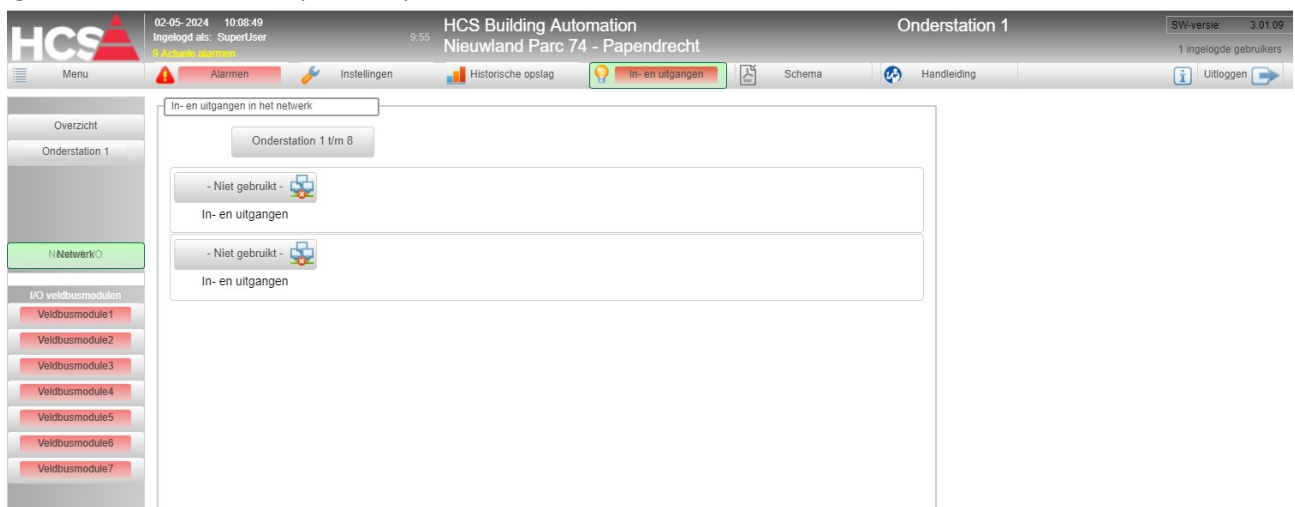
HCS

02-05-2024 10:08:49
Ingelogd als: SuperUser
9 Actuele alarmen

9:55

HCS Building Automation
Nieuwland Parc 74 - Papendrecht

Onderstation 1

SW-versie: 3.01.09
1 ingelogde gebruikers

Menu
Alarmen
Instellingen
Historische opslag
In- en uitgangen
Schema
Handleiding
Uitloggen

Overzicht
Onderstation 1

NNetwerkO

I/O veldbusmodulen
Veldbusmodule1
Veldbusmodule2
Veldbusmodule3
Veldbusmodule4
Veldbusmodule5
Veldbusmodule6
Veldbusmodule7

In- en uitgangen in het netwerk

Onderstation 1 t/m 8

- Niet gebruikt -
In- en uitgangen

- Niet gebruikt -
In- en uitgangen